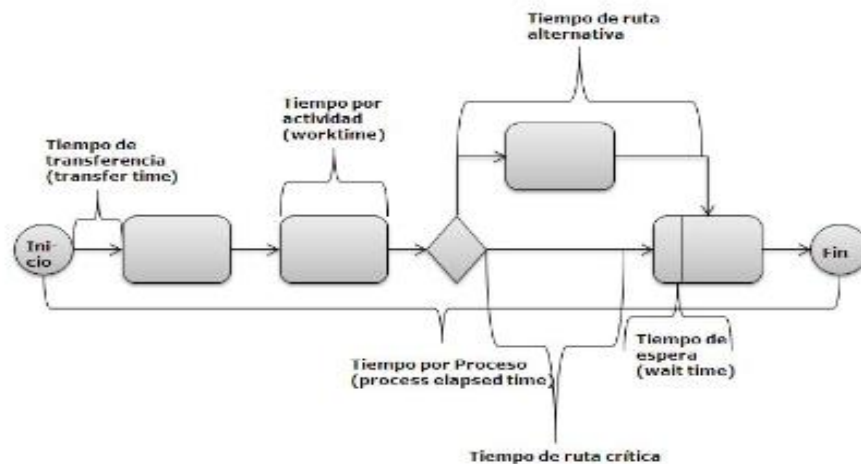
Tiempo de ruta alternativa

Tiempo por actividad (worktime)

Tiempo de transferencia (transfer time)

Ini-cio

Fin

Tiempo por Proceso (process elapsed time)

Tiempo de espera (wait time)

Tiempo de ruta crítica